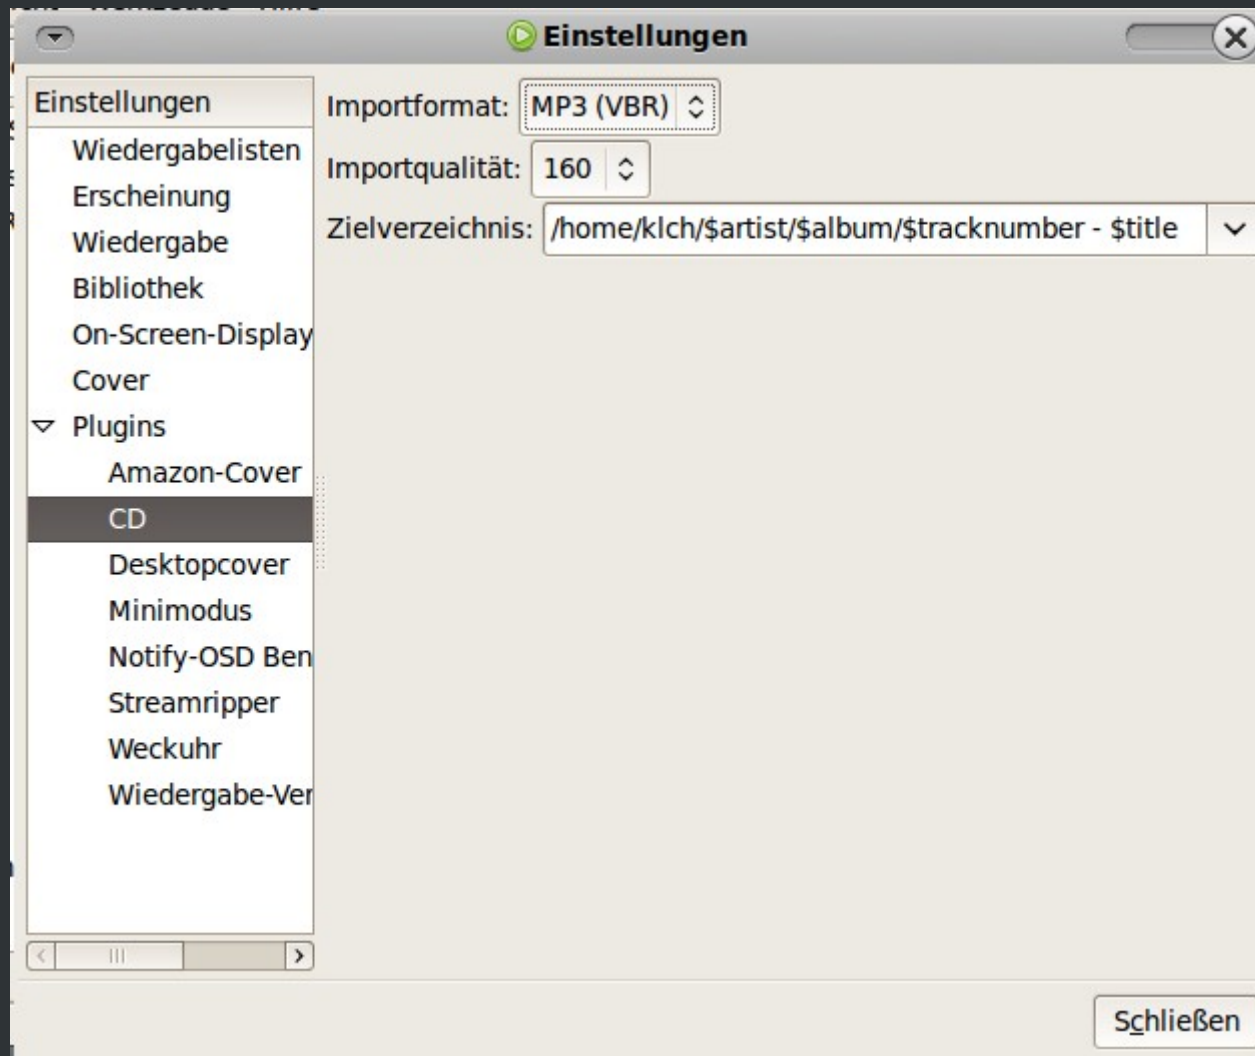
Einstellungen

Einstellungen
Wiedergabelisten
Erscheinung
Wiedergabe
Bibliothek
On-Screen-Display
Cover
Plugins
Amazon-Cover
CD
Desktopcover
Minimodus
Notify-OSD Ben
Streamripper
Weckuhr
Wiedergabe-Ver

Importformat: MP3 (VBR)
Importqualität: 160
Zielverzeichnis: /home/klch/$artist/$album/$tracknumber - $title

Schließen